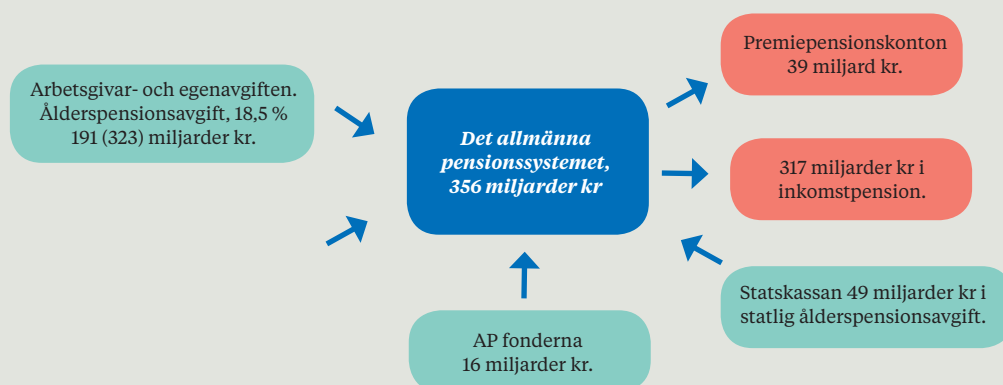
Arbetsgivar- och egenavgiften. Ålderspensionsavgift, 18,5 % 191 (323) miljarder kr.

Det allmänna pensionssystemet, 356 miljarder kr

Premiepensionskonton 39 miljard kr.

317 miljarder kr i inkomstpension.

Statskassan 49 miljarder kr i statlig ålderspensionsavgift.

AP fonderna 16 miljarder kr.